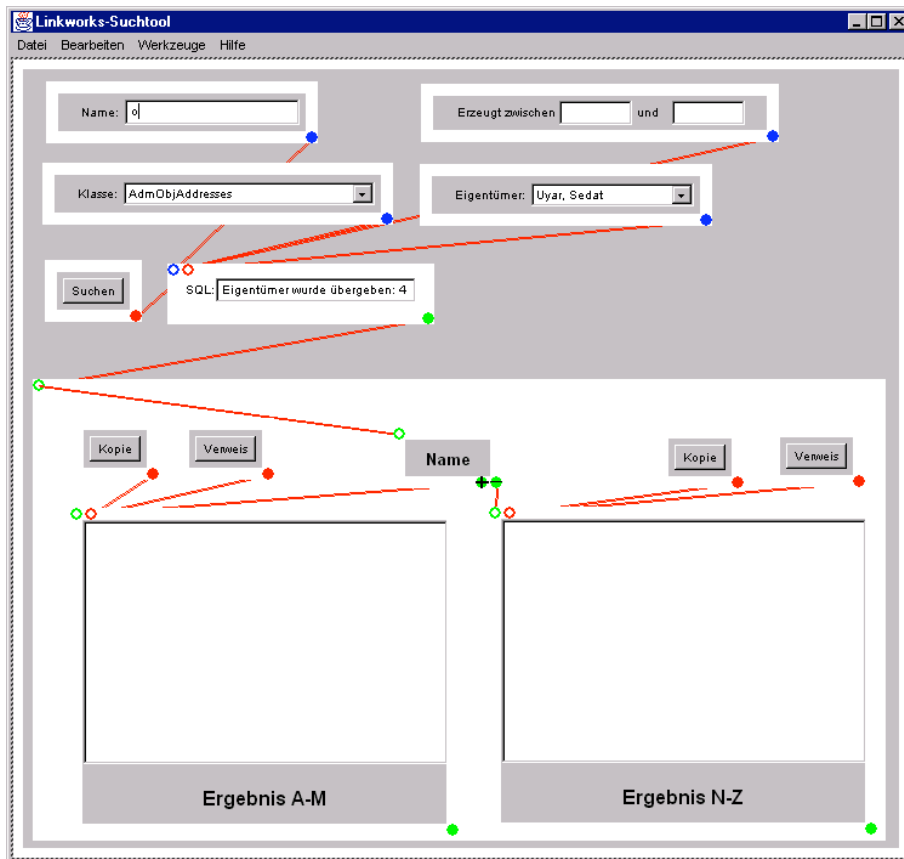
Linkworks-Suchtool

Datei Bearbeiten Werkzeuge Hilfe

Name: o

Erzeugt zwischen und

Klasse: AdmObjAddresses

Eigentümer: Uyar, Sedat

Suchen

SQL: Eigentümer wurde übergeben: 4

Kopie

Verweis

Name

Kopie

Verweis

Ergebnis A-M

Ergebnis N-Z